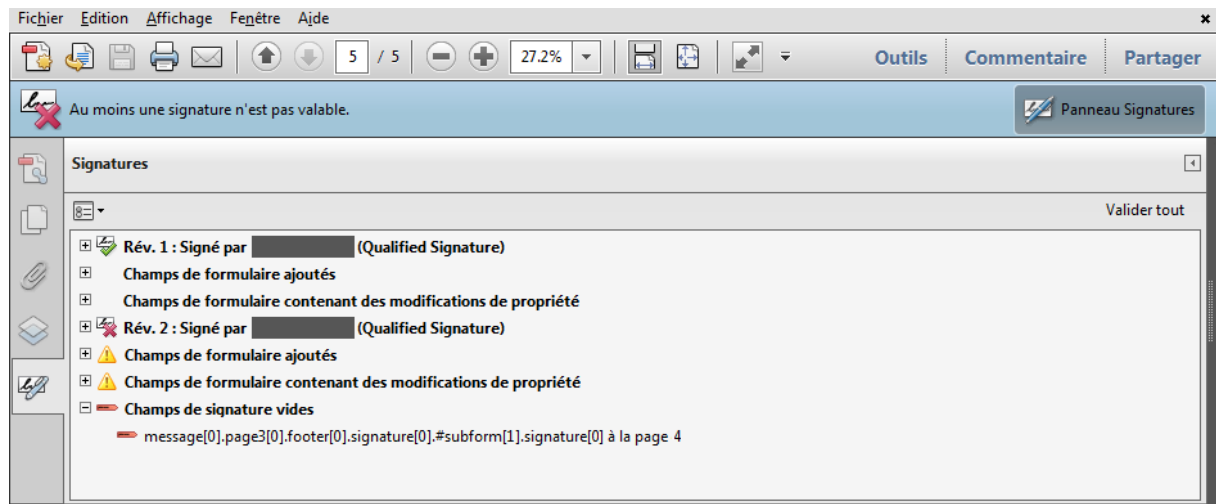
Fichier Edition Affichage Fenêtre Aide

5 / 5 27.2% Outils Commentaire Partager

Au moins une signature n'est pas valable.

Panneau Signatures

Signatures

Valider tout

Rév. 1 : Signé par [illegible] (Qualified Signature)
Champs de formulaire ajoutés
Champs de formulaire contenant des modifications de propriété
Rév. 2 : Signé par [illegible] (Qualified Signature)
Champs de formulaire ajoutés
Champs de formulaire contenant des modifications de propriété
Champs de signature vides
message[0].page3[0].footer[0].signature[0].#subform[1].signature[0] à la page 4